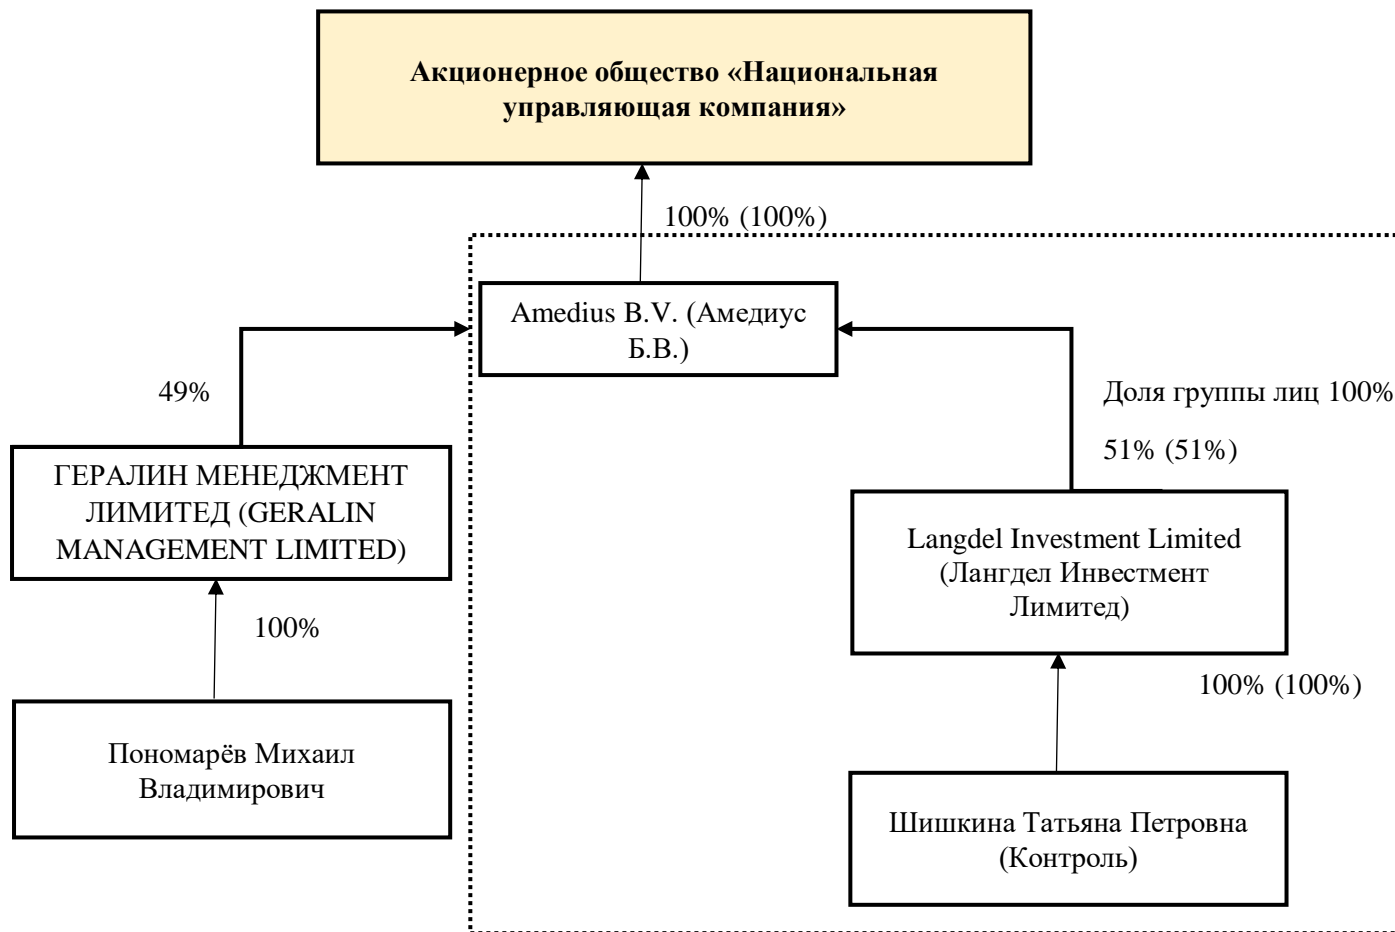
Акционерное общество «Национальная управляющая компания»

100% (100%)

Amedius B.V. (Амедиус Б.В.)

49%

ГЕРАЛИН МЕНЕДЖМЕНТ ЛИМИТЕД (GERALIN MANAGEMENT LIMITED)

100%

Пономарёв Михаил Владимирович

Доля группы лиц 100%

51% (51%)

Langdel Investment Limited (Лангдел Инвестмент Лимитед)

100% (100%)

Шишкина Татьяна Петровна (Контроль)